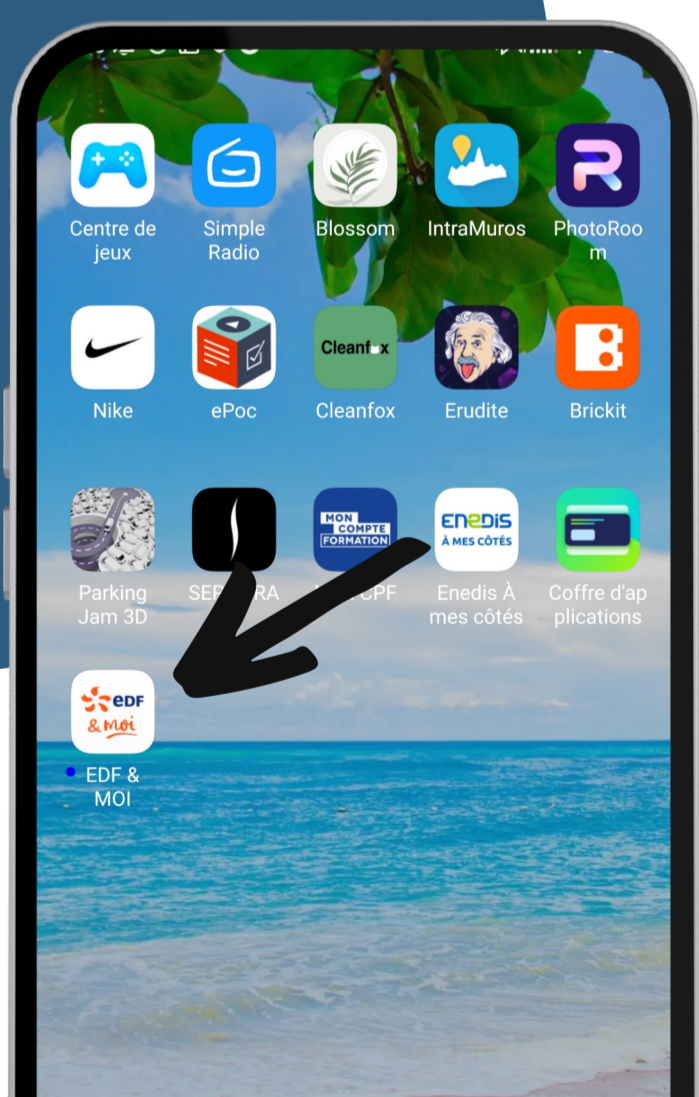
Centre de jeux

Simple Radio

Blossom

IntraMuros

PhotoRoom

Nike

ePoc

Cleanfox

Cleanfox

Erudite

Brickit

Parking Jam 3D

SER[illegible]RA

MON COMPTE FORMATION

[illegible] CPF

ENEDIS À MES CÔTÉS

Enedis À mes côtés

Coffre d'applications

EDF & MOI

EDF & MOI